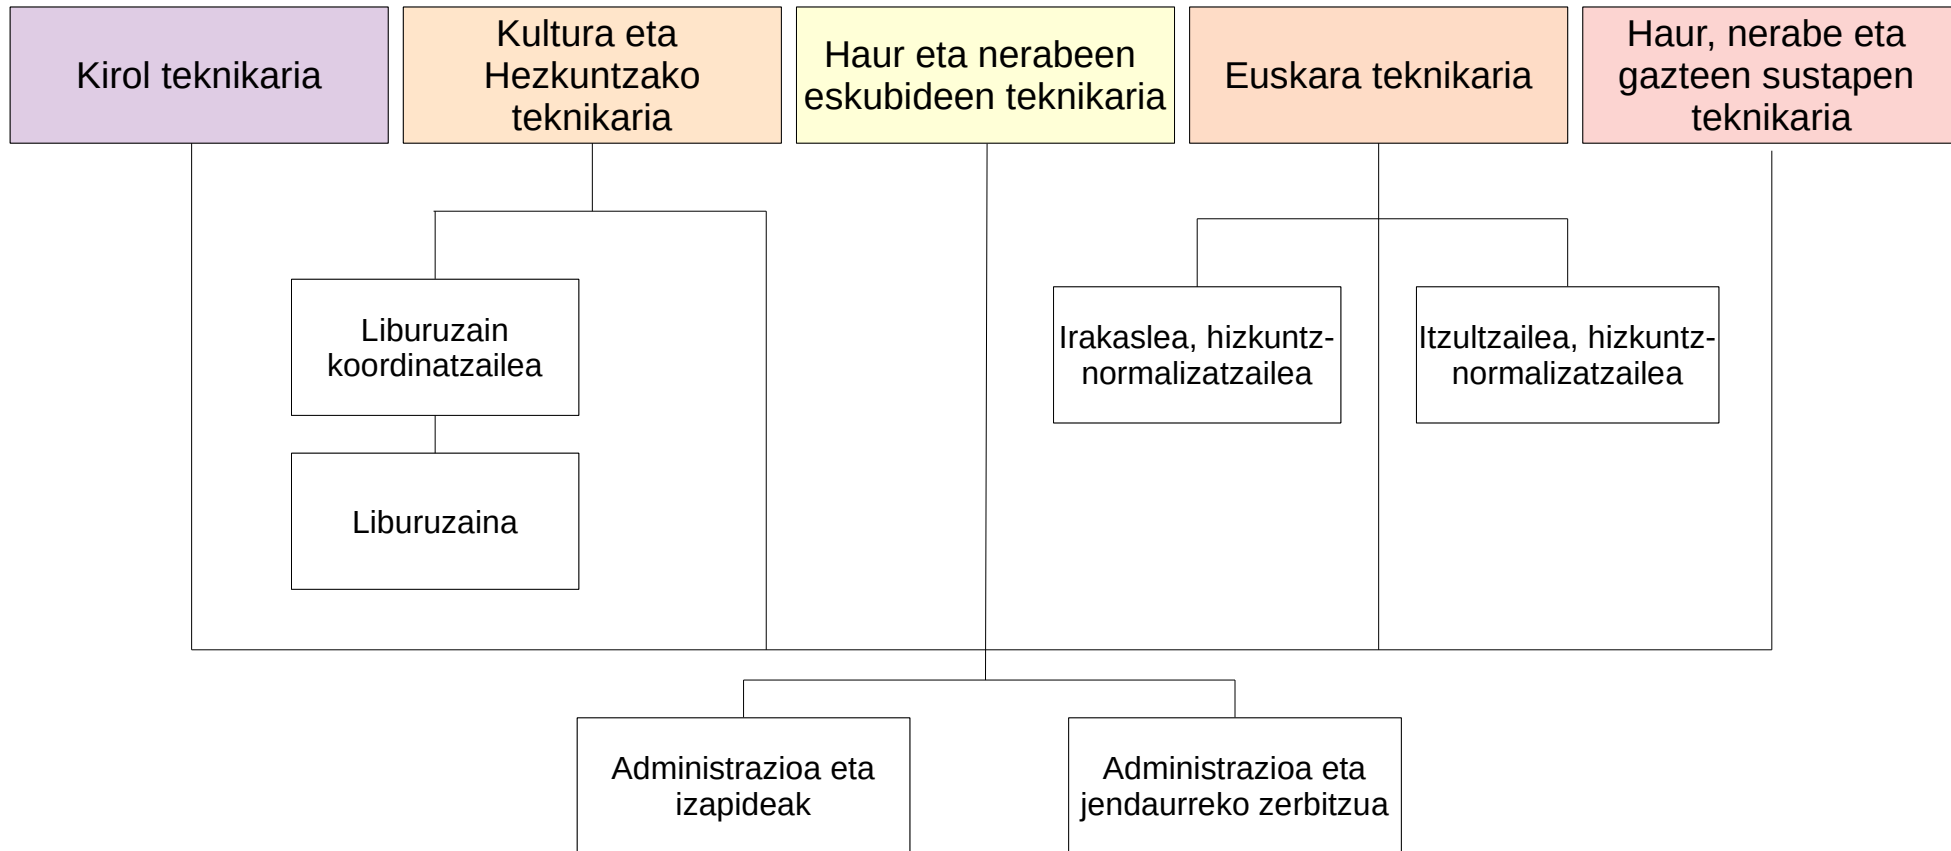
Kirol teknikaria

Kultura eta Hezkuntzako teknikaria

Haur eta nerabeen eskubideen teknikaria

Euskara teknikaria

Haur, nerabe eta gazteen sustapen teknikaria

Liburuzain koordinatzailea

Liburuzaina

Irakaslea, hizkuntz-normalizatzailea

Itzultzailea, hizkuntz-normalizatzailea

Administrazioa eta izapideak

Administrazioa eta jendaurreko zerbitzua